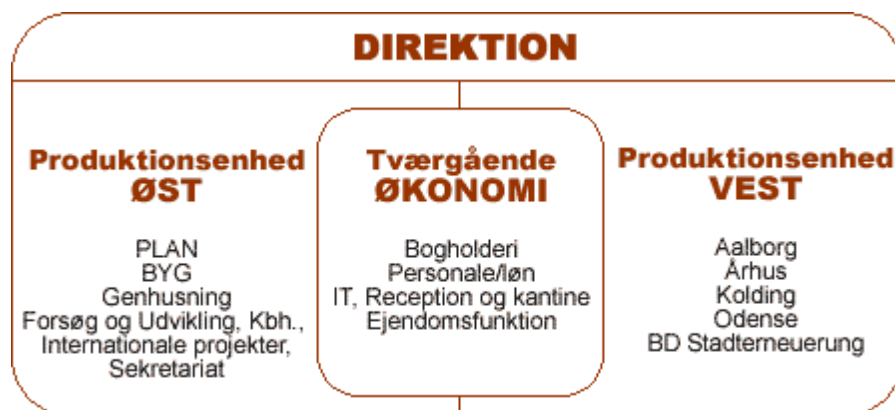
DIREKTION

Produktionsenhed
ØST

PLAN
BYG
Genhusning
Forsøg og Udvikling, Kbh.,
Internationale projekter,
Sekretariat

Tværgående
ØKONOMI

Bogholderi
Personale/løn
IT, Reception og kantine
Ejendomsfunktion

Produktionsenhed
VEST

Aalborg
Århus
Kolding
Odense
BD Stadterneuering